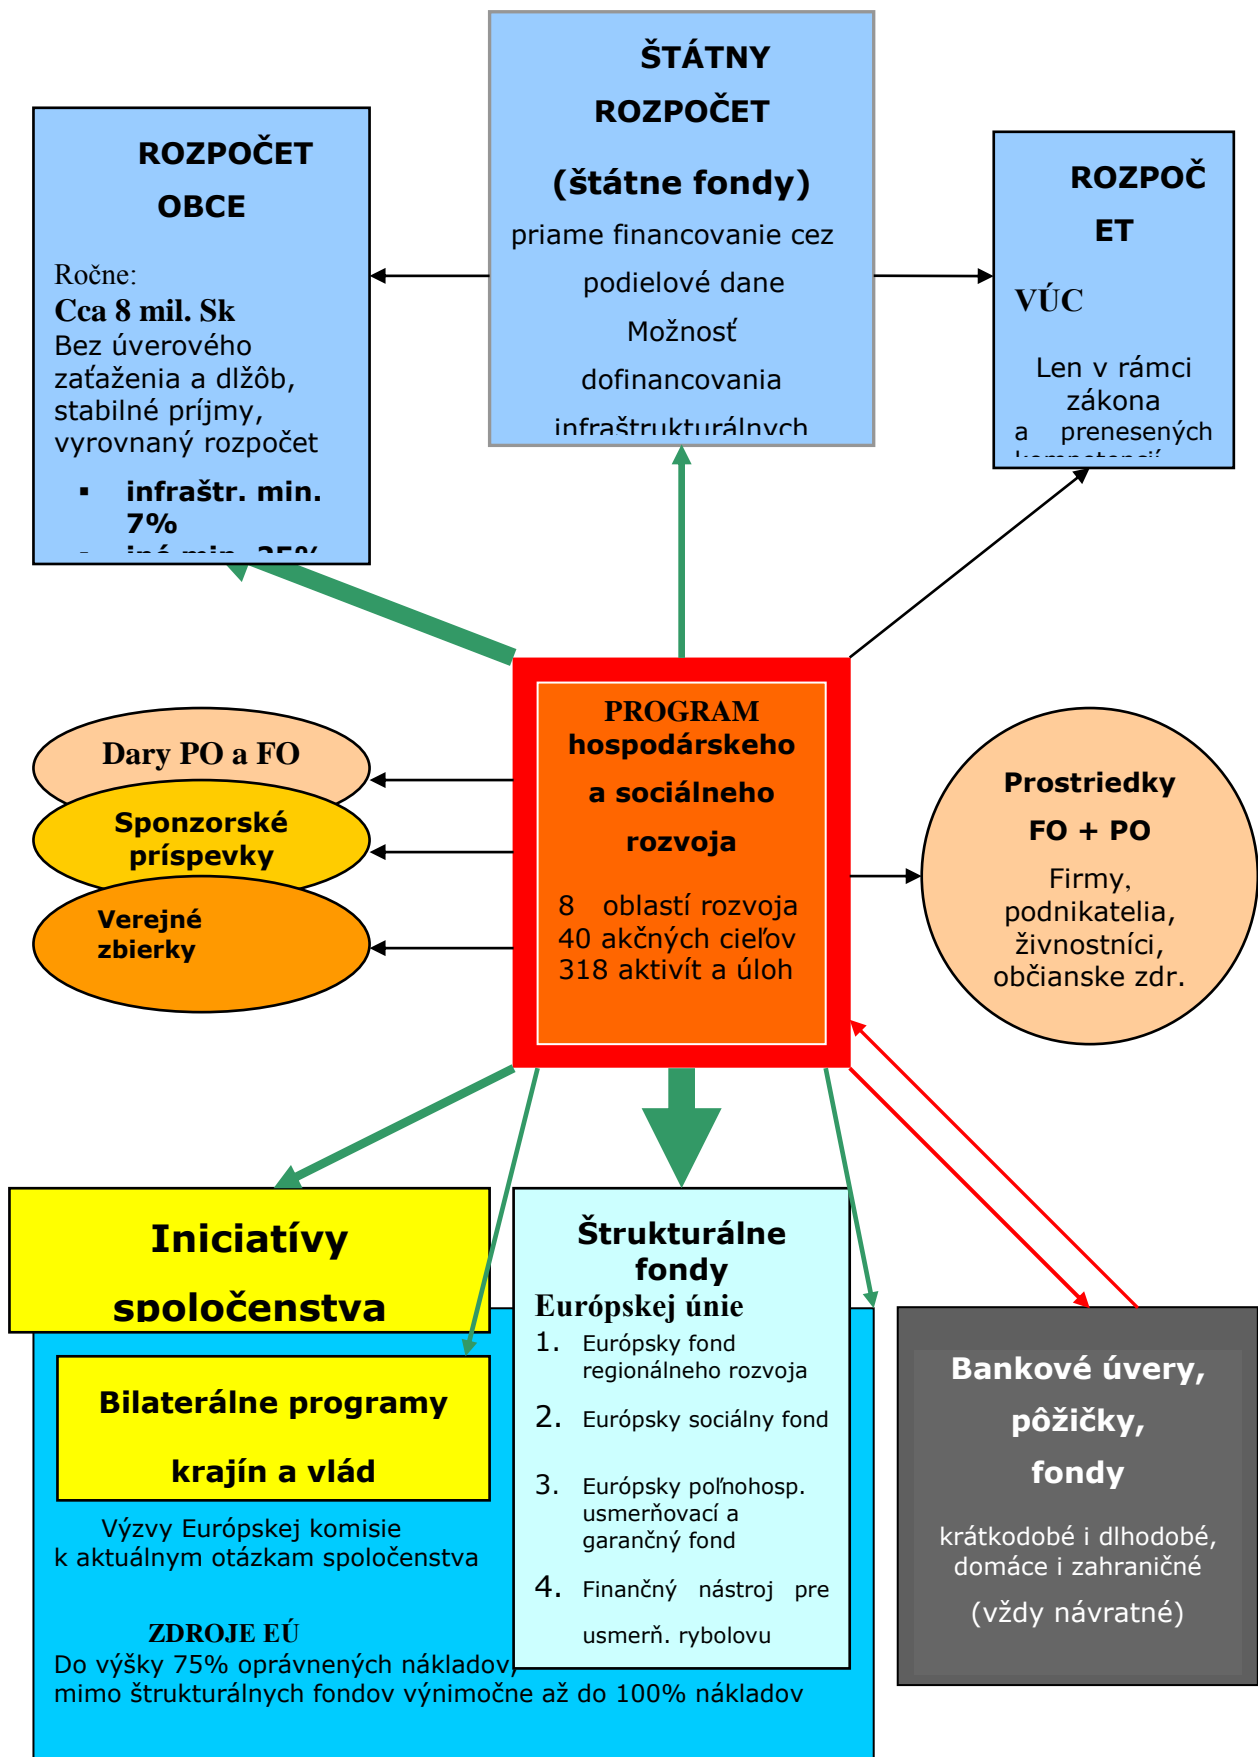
ROZPOČET OBCE

Ročne:
Cca 8 mil. Sk
Bez úverového zaťaženia a dlžôb, stabilné príjmy, vyrovnaný rozpočet

▪ infraštr. min. 7%
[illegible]

ŠTÁTNY ROZPOČET

(štátne fondy)
priame financovanie cez podielové dane
Možnosť dofinancovania
infraštruktúrálnych

ROZPOČ ET

VÚC

Len v rámci zákona a prenesených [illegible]

Dary PO a FO

Sponzorské príspevky

Verejné zbierky

PROGRAM hospodárskeho a sociálneho rozvoja

8 oblastí rozvoja
40 akčných cieľov
318 aktivít a úloh

Prostriedky FO + PO
Firmy, podnikatelia, živnostníci, občianske zdr.

Iniciatívy spoločenstva

Bilaterálne programy krajín a vlád

Výzvy Európskej komisie k aktuálnym otázkam spoločenstva

ZDROJE EÚ
Do výšky 75% oprávnených nákladov, mimo štrukturálnych fondov výnimočne až do 100% nákladov

Štrukturálne fondy
Európskej únie
1. Európsky fond regionálneho rozvoja
2. Európsky sociálny fond
3. Európsky poľnohosp. usmerňovací a garančný fond
4. Finančný nástroj pre usmerň. rybolovu

Bankové úvery, pôžičky, fondy

krátkodobé i dlhodobé, domáce i zahraničné
(vždy návratné)